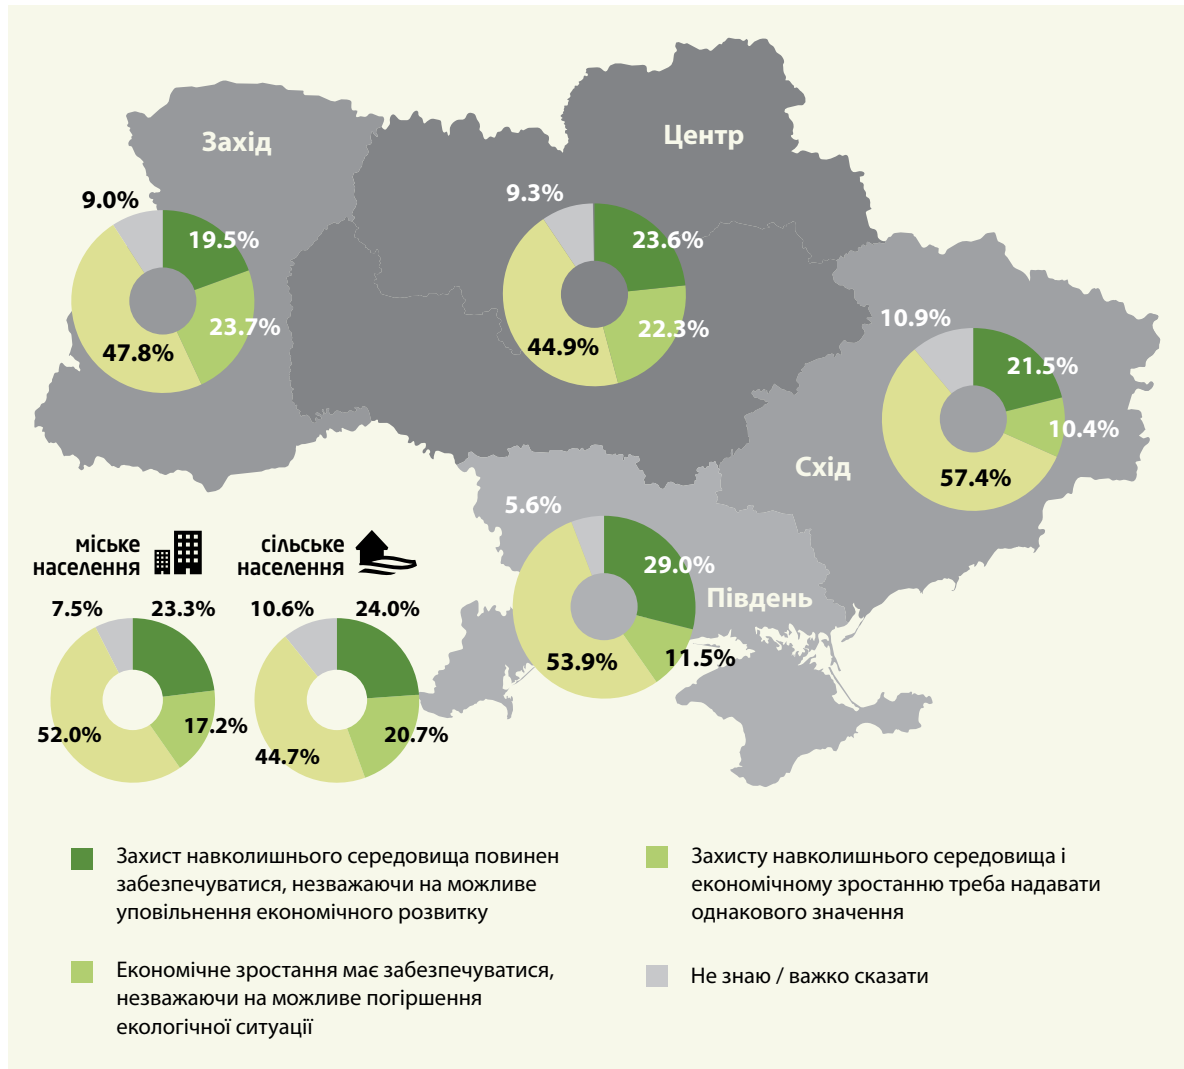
Захід

9.0%
19.5%
23.7%
47.8%

Центр

9.3%
23.6%
22.3%
44.9%

Схід

10.9%
21.5%
10.4%
57.4%

Південь

5.6%
29.0%
11.5%
53.9%

міське населення

7.5%
23.3%
17.2%
52.0%

сільське населення

10.6%
24.0%
20.7%
44.7%

Захист навколишнього середовища повинен забезпечуватися, незважаючи на можливе уповільнення економічного розвитку

Захисту навколишнього середовища і економічному зростанню треба надавати однакового значення

Економічне зростання має забезпечуватися, незважаючи на можливе погіршення екологічної ситуації

Не знаю / важко сказати